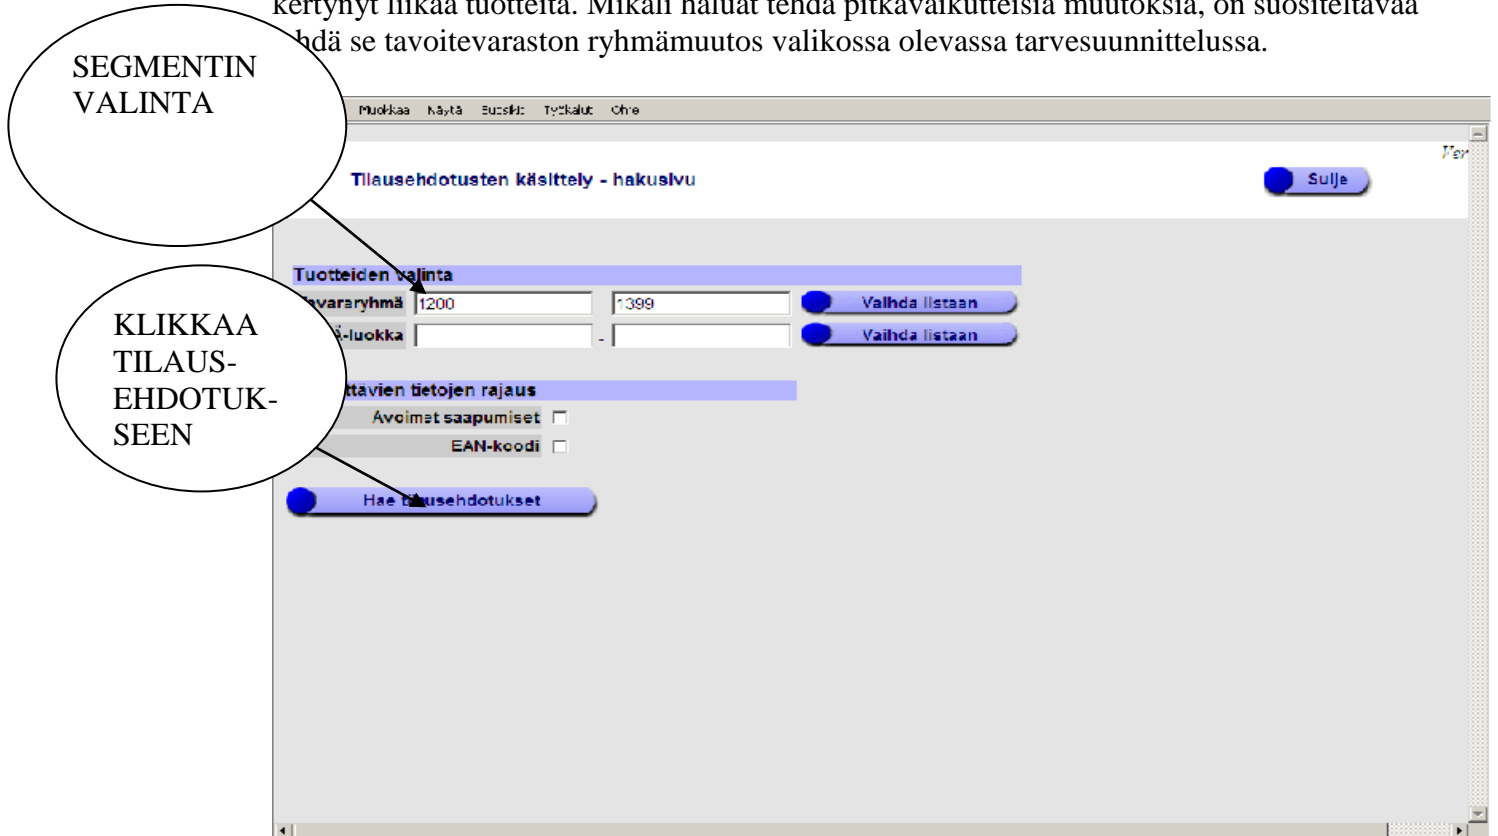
kertynyt liikaa tuotteita. Mikäli haluat tehdä pitkävaikutteisia muutoksia, on suositeltavaa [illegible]hdä se tavoitevaraston ryhmämuutos valikossa olevassa tarvesuunnittelussa.

SEGMENTIN VALINTA

KLIKKAA TILAUS-EHDOTUKSEEN

Muokkaa Näytä Suosikit Työkalut Ohje

Ver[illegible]

Tilausehdotusten käsittely - hakusivu

Sulje

Tuotteiden valinta

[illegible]avararyhmä 1200 1399 Vaihda listaan

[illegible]-luokka - Vaihda listaan

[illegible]ttavien tietojen rajaus

Avoimet saapumiset

EAN-koodi

Hae tilausehdotukset